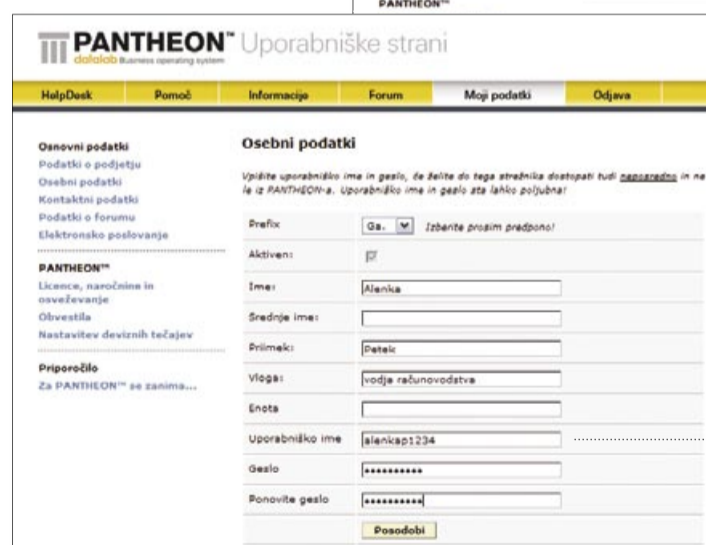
PANTHEON™

PANTHEON™ Uporabniške strani
datalab Business operating system

HelpDesk | Pomoč | Informacije | Forum | Moji podatki | Odjava

Osnovni podatki
Podatki o podjetju
Osebni podatki
Kontaktni podatki
Podatki o forumu
Elektronsko poslovanje

PANTHEON™
Licence, naročnine in osveževanje
Obvestila
Nastavitev deviznih tečajev

Priporočilo
Za PANTHEON™ se zanima...

Osebni podatki

Vpišite uporabniško ime in geslo, če želite do tega strežnika dostopati tudi neposredno in ne le iz PANTHEON-a. Uporabniško ime in geslo sta lahko poljubna!

| | |
|---|---|
| Prefix | Ga. Izberite prosim predpono! |
| Aktiven: | |
| Ime: | Alenka |
| Srednje ime: | |
| Priimek: | Petek |
| Vloga: | vodja računovodstva |
| Enota | |
| Uporabniško ime | alenkap1234 |
| Geslo | •••••••••• |
| Ponovite geslo | •••••••••• |

Posodobi